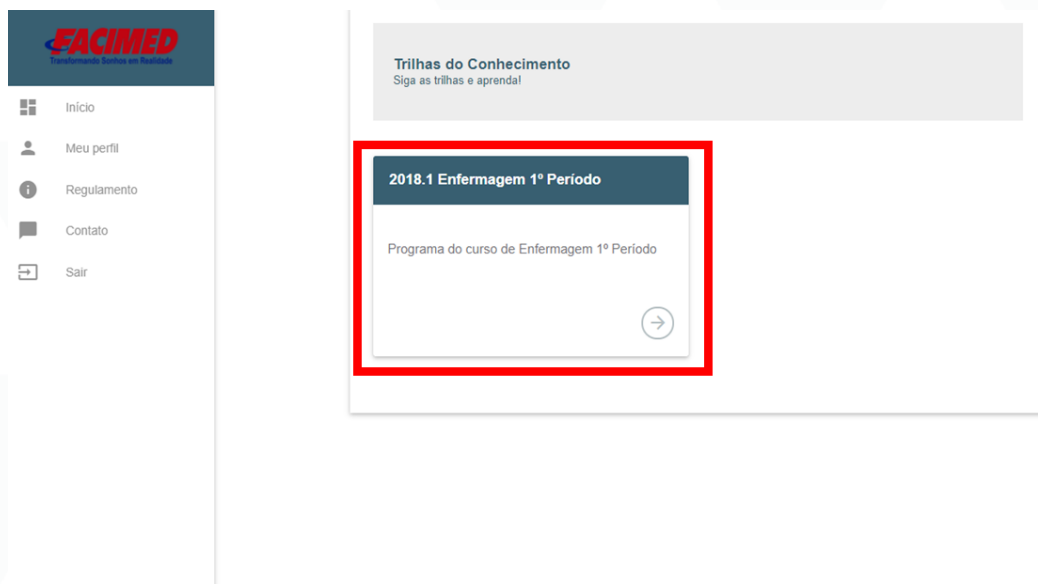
FACIMED
Transformando Sonhos em Realidade

Início
Meu perfil
Regulamento
Contato
Sair

Trilhas do Conhecimento
Siga as trilhas e aprenda!

2018.1 Enfermagem 1º Período

Programa do curso de Enfermagem 1º Período